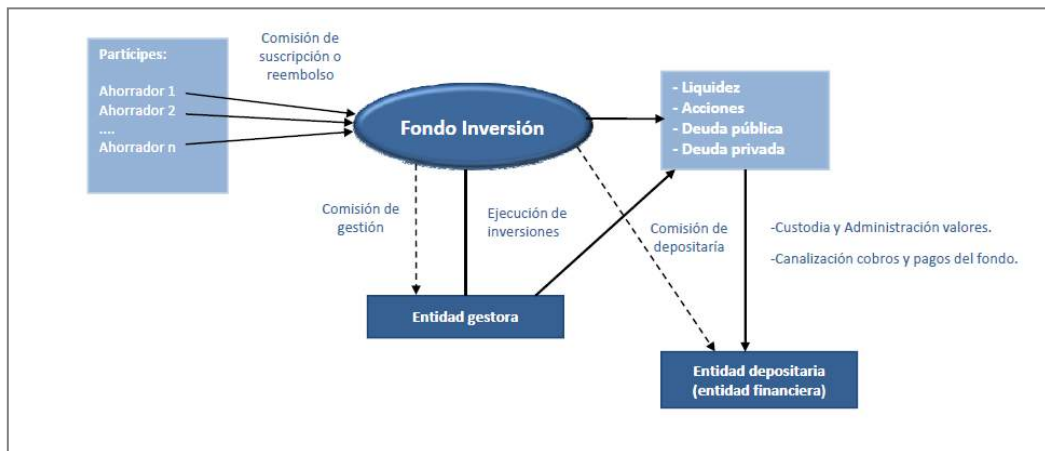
Partícipes:

Ahorrador 1
Ahorrador 2
....
Ahorrador n

Comisión de suscripción o reembolso

Fondo Inversión

- Liquidez
- Acciones
- Deuda pública
- Deuda privada

Comisión de gestión

Ejecución de inversiones

Comisión de depositaria

-Custodia y Administración valores.

-Canalización cobros y pagos del fondo.

Entidad gestora

Entidad depositaria
(entidad financiera)